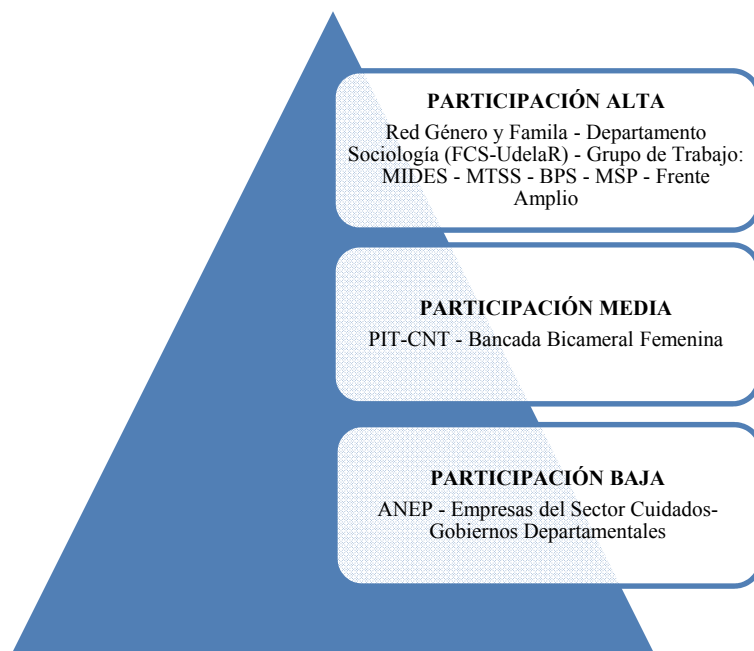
PARTICIPACIÓN ALTA

Red Género y Famila - Departamento Sociología (FCS-UdelaR) - Grupo de Trabajo: MIDES - MTSS - BPS - MSP - Frente Amplio

PARTICIPACIÓN MEDIA

PIT-CNT - Bancada Bicameral Femenina

PARTICIPACIÓN BAJA

ANEP - Empresas del Sector Cuidados-Gobiernos Departamentales